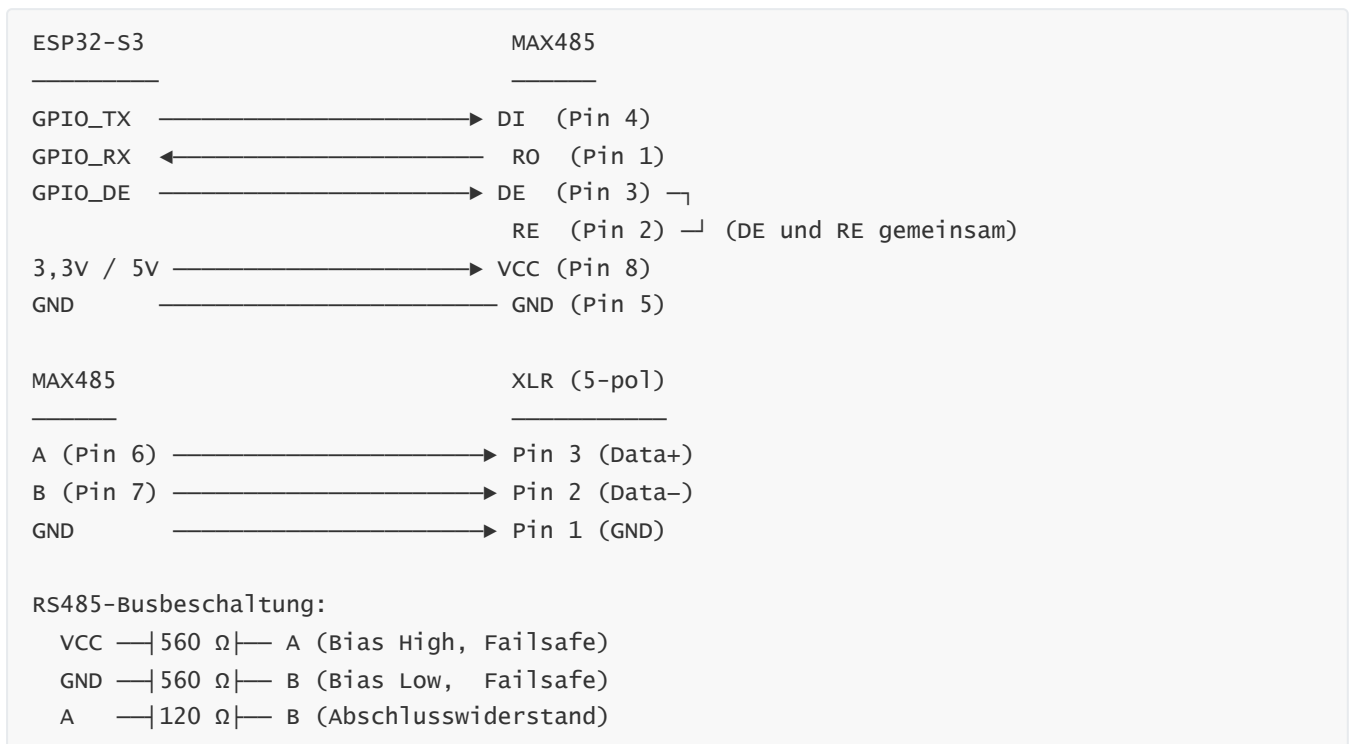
ESP32-S3                    MAX485
─────────                   ──────
GPIO_TX ───────────────────► DI  (Pin 4)
GPIO_RX ◄─────────────────── RO  (Pin 1)
GPIO_DE ───────────────────► DE  (Pin 3) ─┐
                             RE  (Pin 2) ─┘ (DE und RE gemeinsam)
3,3V / 5V ─────────────────► VCC (Pin 8)
GND     ──────────────────── GND (Pin 5)

MAX485                      XLR (5-pol)
──────                      ───────────
A (Pin 6) ─────────────────► Pin 3 (Data+)
B (Pin 7) ─────────────────► Pin 2 (Data−)
GND       ─────────────────► Pin 1 (GND)

RS485-Busbeschaltung:
  VCC ──┤560 Ω├── A (Bias High, Failsafe)
  GND ──┤560 Ω├── B (Bias Low,  Failsafe)
  A   ──┤120 Ω├── B (Abschlusswiderstand)